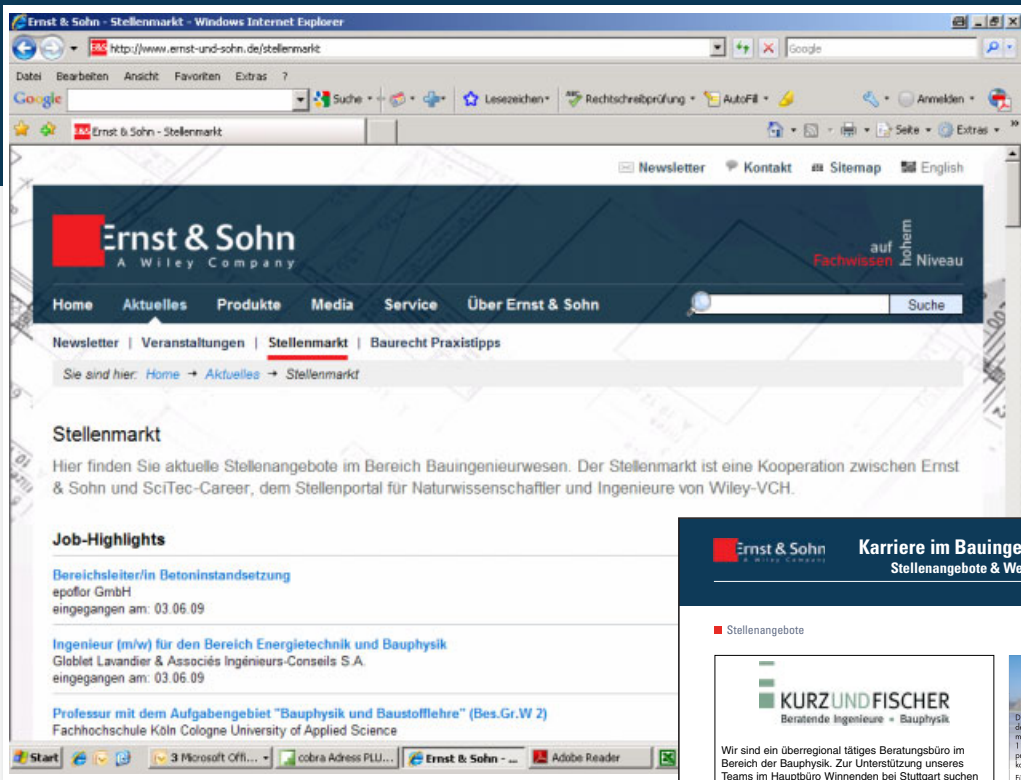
Ernst & Sohn - Stellenmarkt - Windows Internet Explorer

http://www.ernst-und-sohn.de/stellenmarkt

Google

Datei Bearbeiten Ansicht Favoriten Extras ?

Google Suche Lesezeichen Rechtschreibprüfung AutoFill Anmelden

Ernst & Sohn - Stellenmarkt

Seite Extras

Newsletter Kontakt Sitemap English

Ernst & Sohn
A Wiley Company

auf hohem Fachwissen Niveau

Home Aktuelles Produkte Media Service Über Ernst & Sohn Suche

Newsletter | Veranstaltungen | Stellenmarkt | Baurecht Praxistipps

Sie sind hier: Home → Aktuelles → Stellenmarkt

Stellenmarkt

Hier finden Sie aktuelle Stellenangebote im Bereich Bauingenieurwesen. Der Stellenmarkt ist eine Kooperation zwischen Ernst & Sohn und SciTec-Career, dem Stellenportal für Naturwissenschaftler und Ingenieure von Wiley-VCH.

Job-Highlights

Bereichsleiter/in Betoninstandsetzung
epoflor GmbH
eingegangen am: 03.06.09

Ingenieur (m/w) für den Bereich Energietechnik und Bauphysik
Globlet Lavandier & Associés Ingénieurs-Conseils S.A.
eingegangen am: 03.06.09

Professur mit dem Aufgabengebiet "Bauphysik und Baustofflehre" (Bes.Gr.W 2)
Fachhochschule Köln Cologne University of Applied Science

Ernst & Sohn
A Wiley Company

Karriere im Bauinge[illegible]
Stellenangebote & We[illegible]

Stellenangebote

KURZUNDFISCHER
Beratende Ingenieure • Bauphysik

Wir sind ein überregional tätiges Beratungsbüro im Bereich der Bauphysik. Zur Unterstützung unseres Teams im Hauptbüro Winnenden bei Stuttgart suchen

Start 3 Microsoft Offi... cobra Adress PLU... Ernst & Sohn - ... Adobe Reader